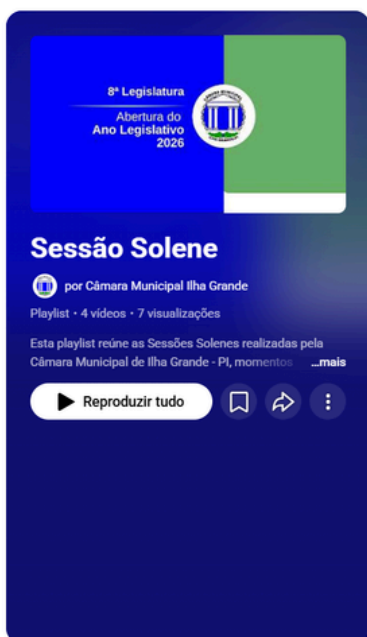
8ª Legislatura
Abertura do Ano Legislativo 2026

Sessão Solene

por Câmara Municipal Ilha Grande

Playlist • 4 vídeos • 7 visualizações

Esta playlist reúne as Sessões Solenes realizadas pela Câmara Municipal de Ilha Grande - PI, momentos ...mais

Reproduzir tudo